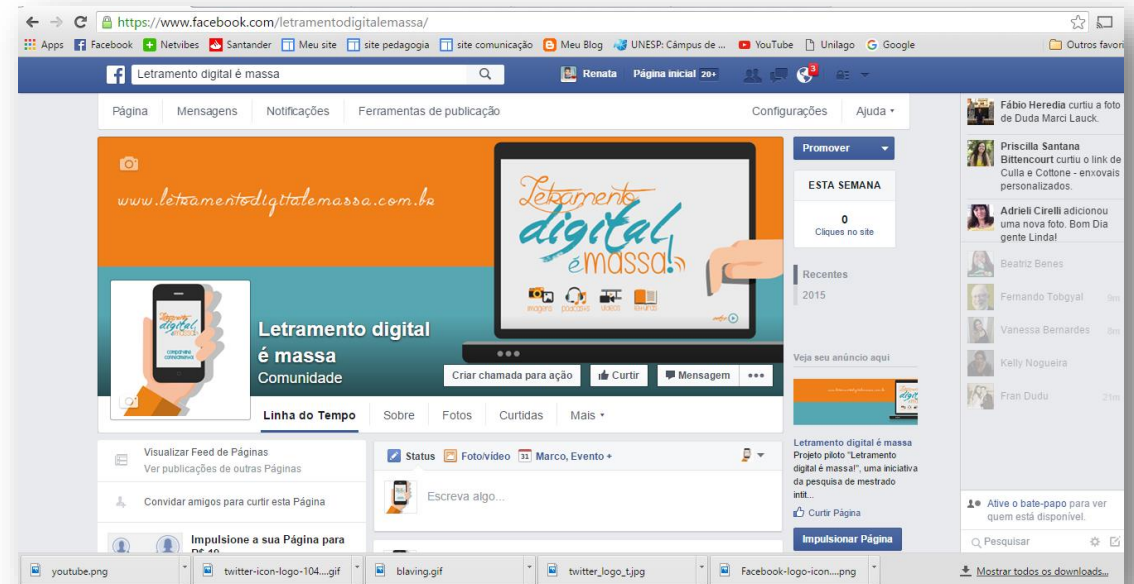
https://www.facebook.com/letramentodigitalemassa/

Apps Facebook Netvibes Santander Meu site site pedagogia site comunicação Meu Blog UNESP: Câmpus de ... YouTube Unilago Google Outros favori

Letramento digital é massa Renata Página inicial 20+ 3

Página Mensagens Notificações Ferramentas de publicação Configurações Ajuda

www.letramentodigitalemassa.com.br

Letramento digital é massa!

imagens podcasts vídeos infográficos

Letramento digital é massa
Comunidade

Criar chamada para ação Curtir Mensagem •••

Linha do Tempo Sobre Fotos Curtidas Mais

Promover

ESTA SEMANA
0
Cliques no site

Recentes
2015

Veja seu anúncio aqui

Letramento digital é massa
Projeto piloto "Letramento digital é massa!", uma iniciativa da pesquisa de mestrado intit...

Curtir Página

Impulsionar Página

Fábio Heredia curtiu a foto de Duda Marci Lauck.

Priscilla Santana Bittencourt curtiu o link de Culla e Cottone - enxovais personalizados.

Adrieli Cirelli adicionou uma nova foto. Bom Dia gente Linda!

Beatriz Benes
Fernando Tobgyal 9m
Vanessa Bernardes 9m
Kelly Nogueira
Fran Dudu 21m

Ative o bate-papo para ver quem está disponível.

Pesquisar

Visualizar Feed de Páginas
Ver publicações de outras Páginas

Convidar amigos para curtir esta Página

Impulsione a sua Página para R$ 10

Status Foto/vídeo Marco, Evento +

Escreva algo...

youtube.png twitter-icon-logo-104....gif blaving.gif twitter_logo_t.jpg Facebook-logo-icon....png Mostrar todos os downloads...